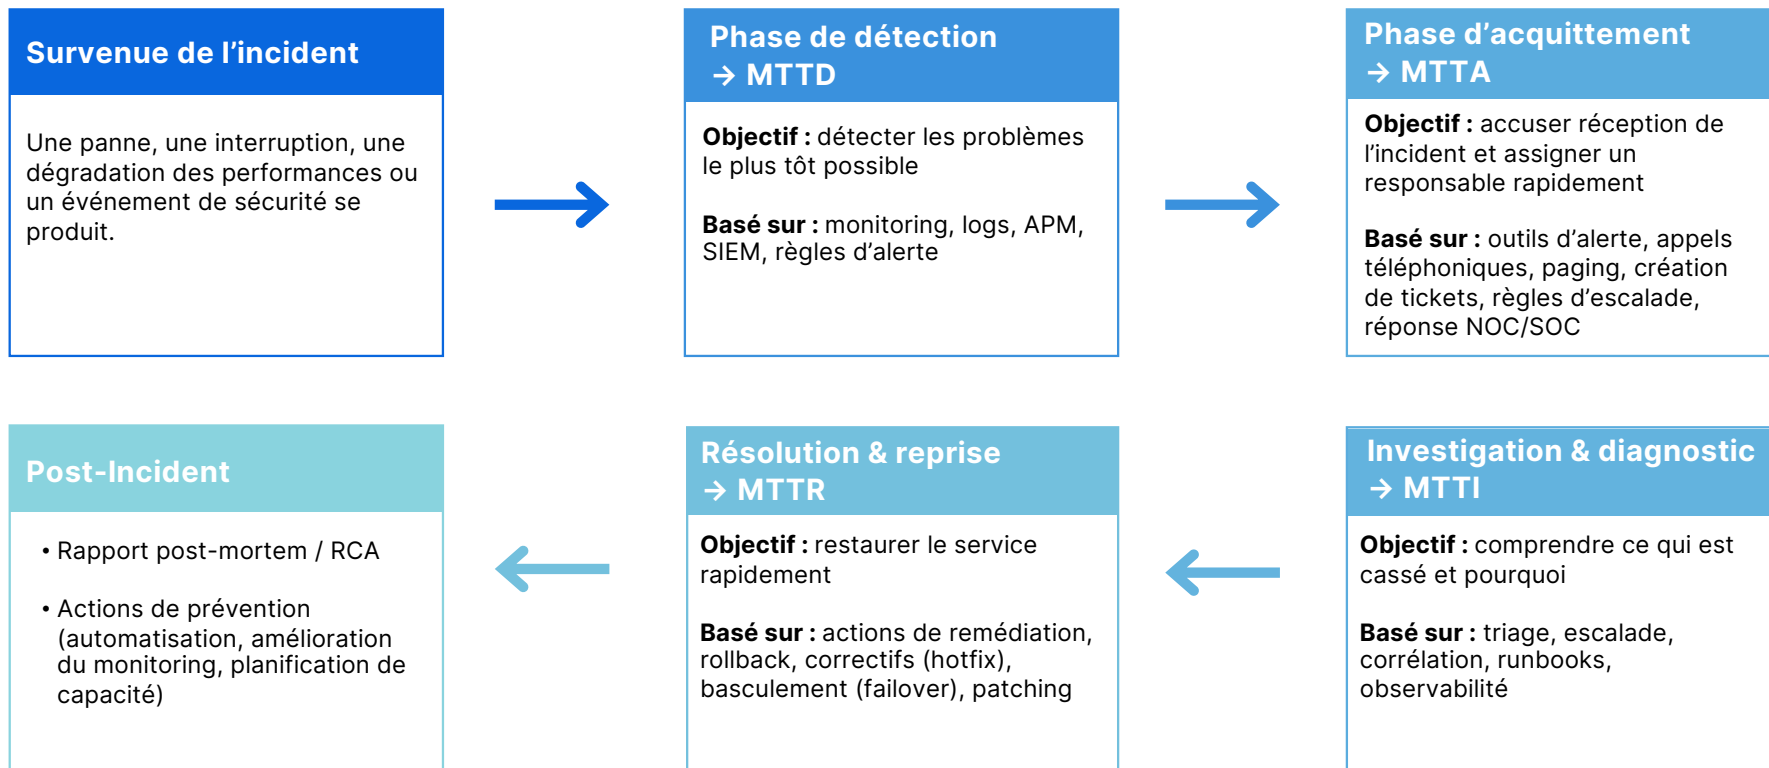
Survenue de l’incident

Une panne, une interruption, une dégradation des performances ou un événement de sécurité se produit.

Phase de détection
→ MTTD

Objectif : détecter les problèmes le plus tôt possible

Basé sur : monitoring, logs, APM, SIEM, règles d’alerte

Phase d’acquittement
→ MTTA

Objectif : accuser réception de l’incident et assigner un responsable rapidement

Basé sur : outils d’alerte, appels téléphoniques, paging, création de tickets, règles d’escalade, réponse NOC/SOC

Investigation & diagnostic
→ MTTI

Objectif : comprendre ce qui est cassé et pourquoi

Basé sur : triage, escalade, corrélation, runbooks, observabilité

Résolution & reprise
→ MTTR

Objectif : restaurer le service rapidement

Basé sur : actions de remédiation, rollback, correctifs (hotfix), basculement (failover), patching

Post-Incident

• Rapport post-mortem / RCA

• Actions de prévention (automatisation, amélioration du monitoring, planification de capacité)